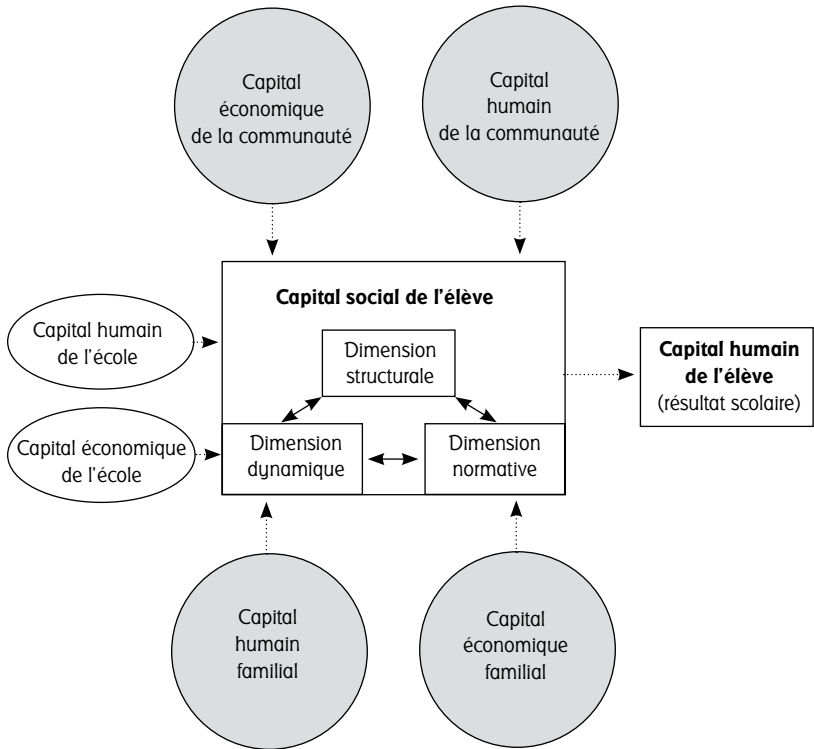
Capital économique de la communauté

Capital humain de la communauté

Capital social de l’élève

Capital humain de l’école

Dimension structurale

Capital humain de l’élève (résultat scolaire)

Capital économique de l’école

Dimension dynamique

Dimension normative

Capital humain familial

Capital économique familial